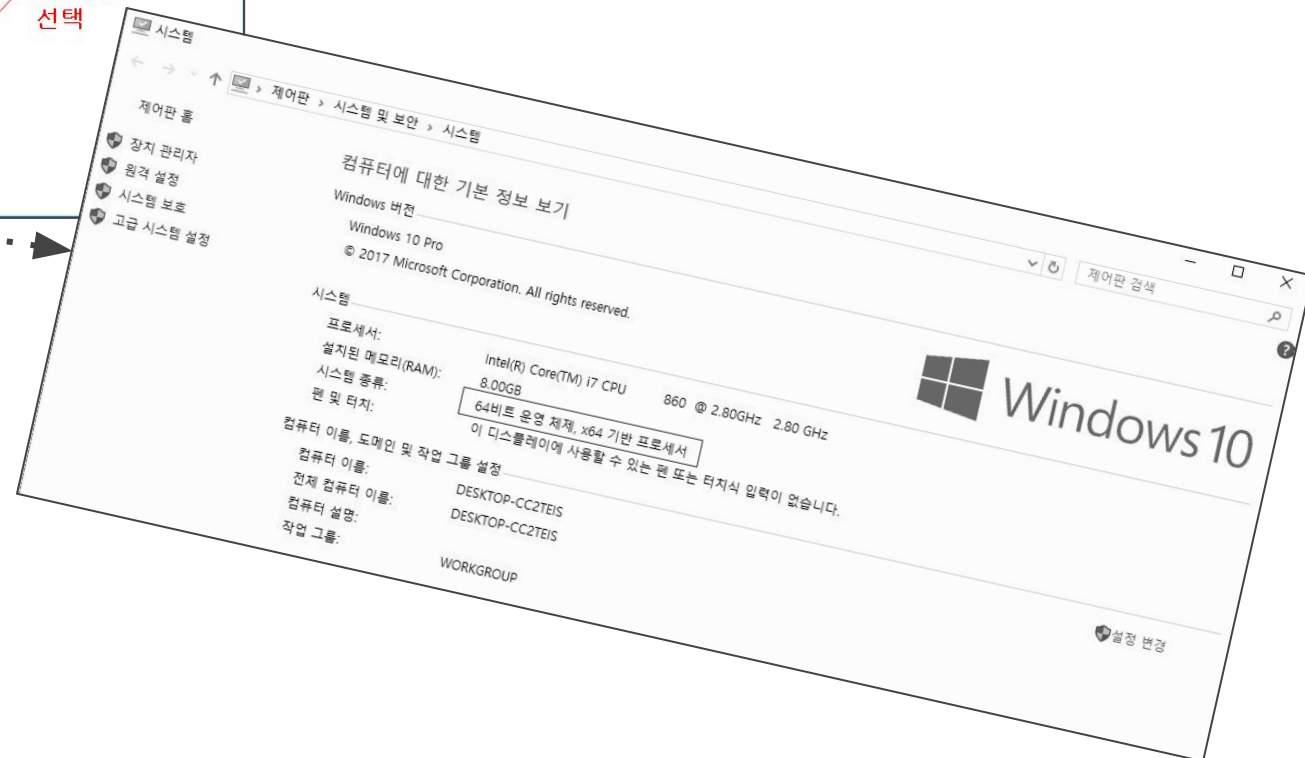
선택

시스템

제어판 > 시스템 및 보안 > 시스템

제어판 검색

제어판 홈

장치 관리자
원격 설정
시스템 보호
고급 시스템 설정

컴퓨터에 대한 기본 정보 보기

Windows 버전

Windows 10 Pro
© 2017 Microsoft Corporation. All rights reserved.

Windows 10

시스템

프로세서: Intel(R) Core(TM) i7 CPU 860 @ 2.80GHz 2.80 GHz
설치된 메모리(RAM): 8.00GB
시스템 종류: 64비트 운영 체제, x64 기반 프로세서
펜 및 터치: 이 디스플레이에 사용할 수 있는 펜 또는 터치식 입력이 없습니다.

컴퓨터 이름, 도메인 및 작업 그룹 설정

컴퓨터 이름: DESKTOP-CC2TEIS
전체 컴퓨터 이름: DESKTOP-CC2TEIS
컴퓨터 설명:
작업 그룹: WORKGROUP

설정 변경